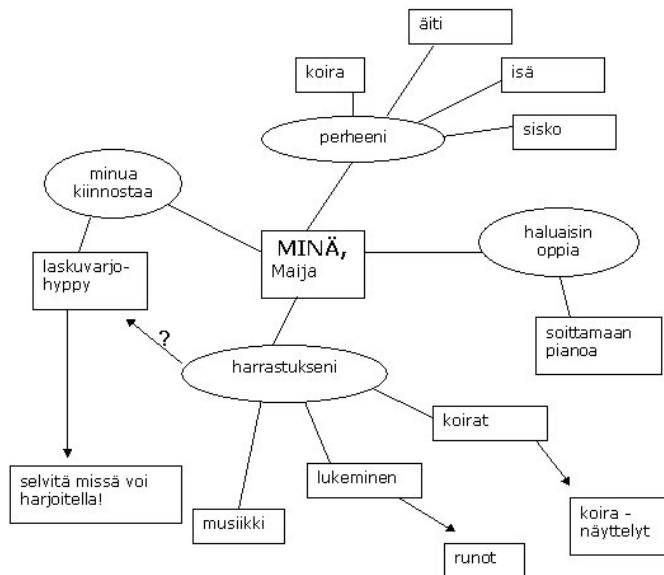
äiti

koira

isä

perheeni

sisko

minua kiinnostaa

MINÄ, Maija

haluaisin oppia

laskuvarjohyppy

soittamaan pianoa

?

harrastukseni

koirat

selvitä missä voi harjoitella!

lukeminen

koira - näyttelyt

musiikki

runot